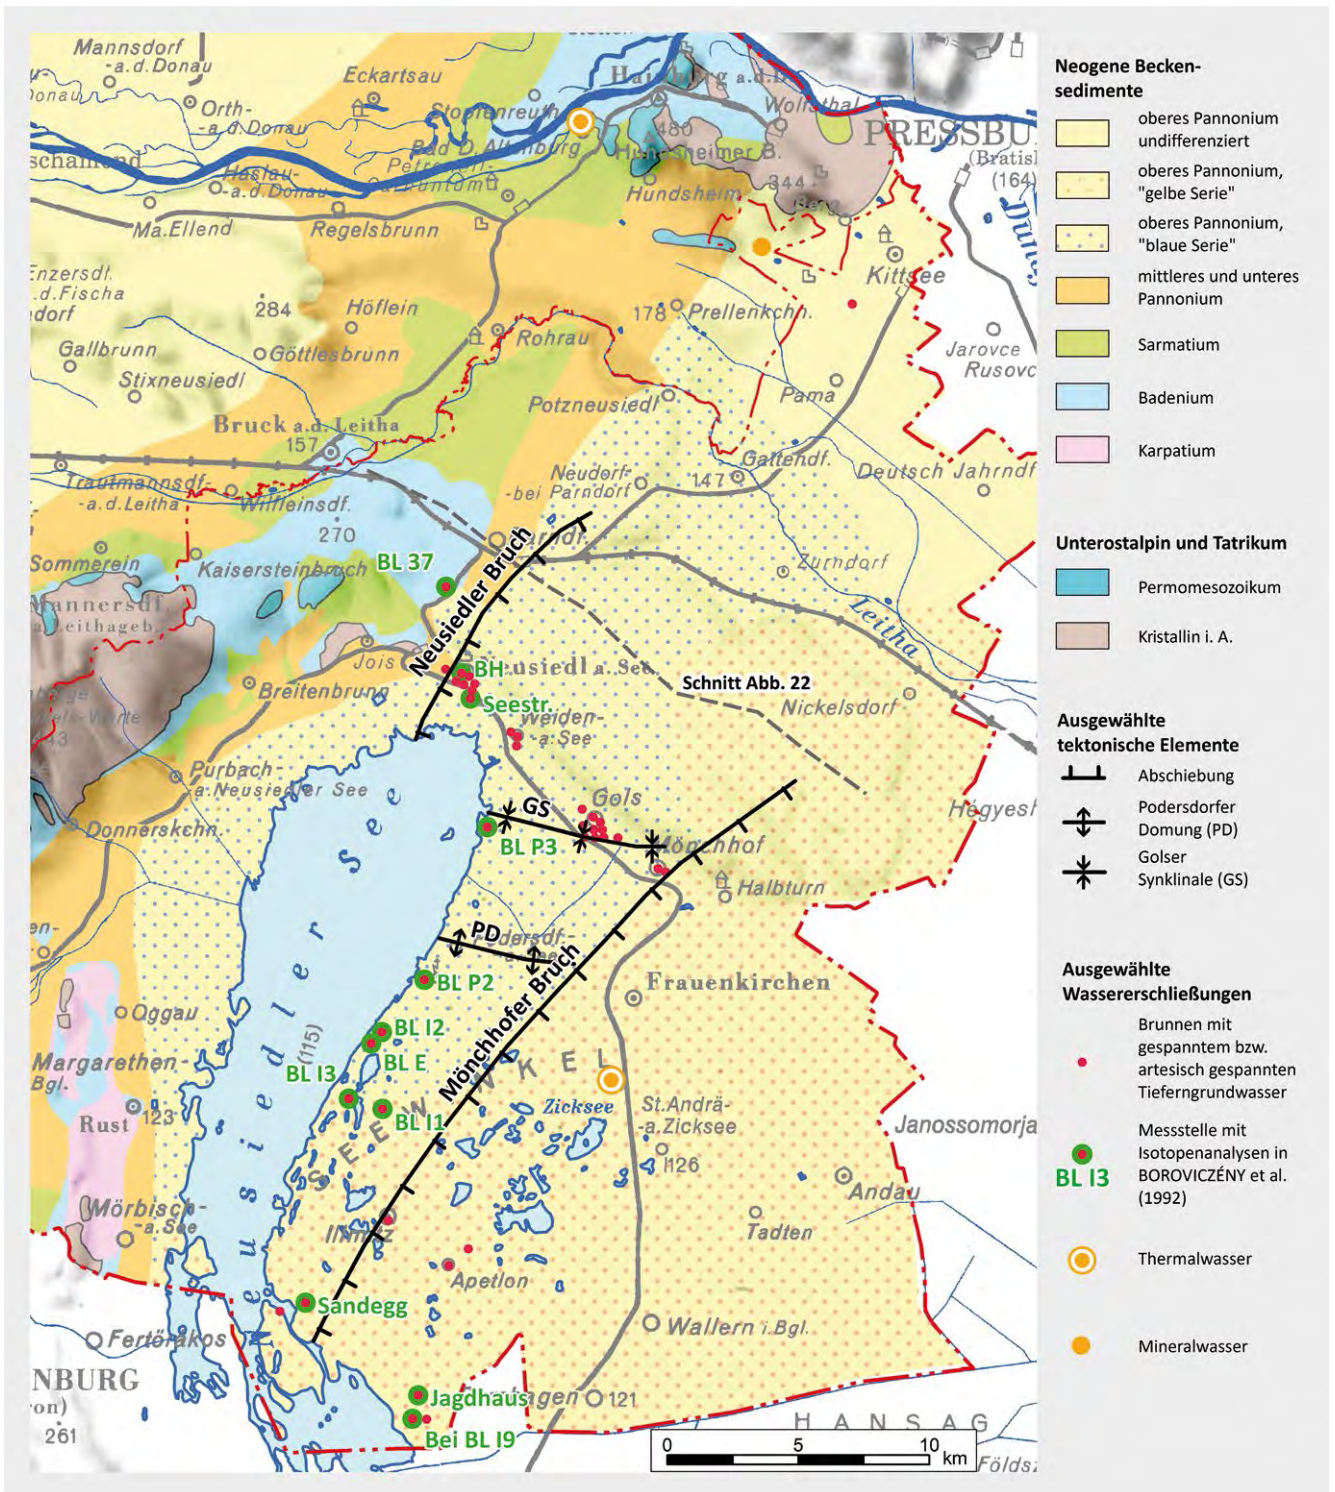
Mannsdorf a.d.Donau
Donau
Eckartsau
Orth a.d.Donau
Stopfenreuth
Hainburg a.d.D.
Wolfsthal
PRESSBU
(Bratisl
(164)
Bad D. Altenburg
Hundsheimer B.
480
344
Petronell
Carnuntum
Haslau a.d.Donau
Hundsheim
Ma.Ellend
Regelsbrunn
Kittsee
Enzersdf. a.d.Fischa
dorf
284
Höflein
178
Prellenkch.
Rohrau
Jarovce
Rusovce
Gallbrunn
Göttlesbrunn
Stixneusiedl
Pama
Potzneusiedl
Bruck a.d.Leitha
157
Gattendf.
Deutsch Jahrndf
Neudorf bei Parndorf
147
Trautmannsdf. a.d.Leitha
Wilfleinsdf.
270
Parndf.
Sommerein
BL 37
Kaisersteinbruch
Zurndorf
Mannersdf. a.Leithageb.
Leitha
Neusiedler Bruch
Jois
BH
Neusiedl a.See
Schnitt Abb. 22
Breitenbrunn
Seestr.
Weiden a.See
Nickelsdorf
143
Purbach a.Neusiedler See
Gols
GS
Hegyesh
Donnerskchn.
BL P3
Mönchhof
Halbturn
Neusiedler See
PD
Podersdorf
BL P2
Frauenkirchen
Mönchhofer Bruch
Oggau
(115)
BL I2
BL E
Margarethen Bgl.
BL I3
SEEWINKEL
BL I1
Zicksee
St.Andrä a.Zicksee
Janossomorja
Rust
123
126
Andau
Mörbisch a.See
Illmitz
Tadten
Apetlon
Sandegg
Fertörakos
Wallern i.Bgl.
NBURG
ron)
261
Jagdhaus
Pamhagen
121
Bei BL I9
HANSAG
0
5
10
km
Földs

Neogene Beckensedimente
oberes Pannonium undifferenziert
oberes Pannonium, "gelbe Serie"
oberes Pannonium, "blaue Serie"
mittleres und unteres Pannonium
Sarmatium
Badenium
Karpatium

Unterostalpin und Tatrikum
Permomesozoikum
Kristallin i. A.

Ausgewählte tektonische Elemente
Abschiebung
Podersdorfer Domung (PD)
Golser Synklinale (GS)

Ausgewählte Wassererschließungen
Brunnen mit gespanntem bzw. artesisch gespannten Tiefenrgrundwasser
BL I3
Messstelle mit Isotopenanalysen in BOROVICZÉNY et al. (1992)
Thermalwasser
Mineralwasser